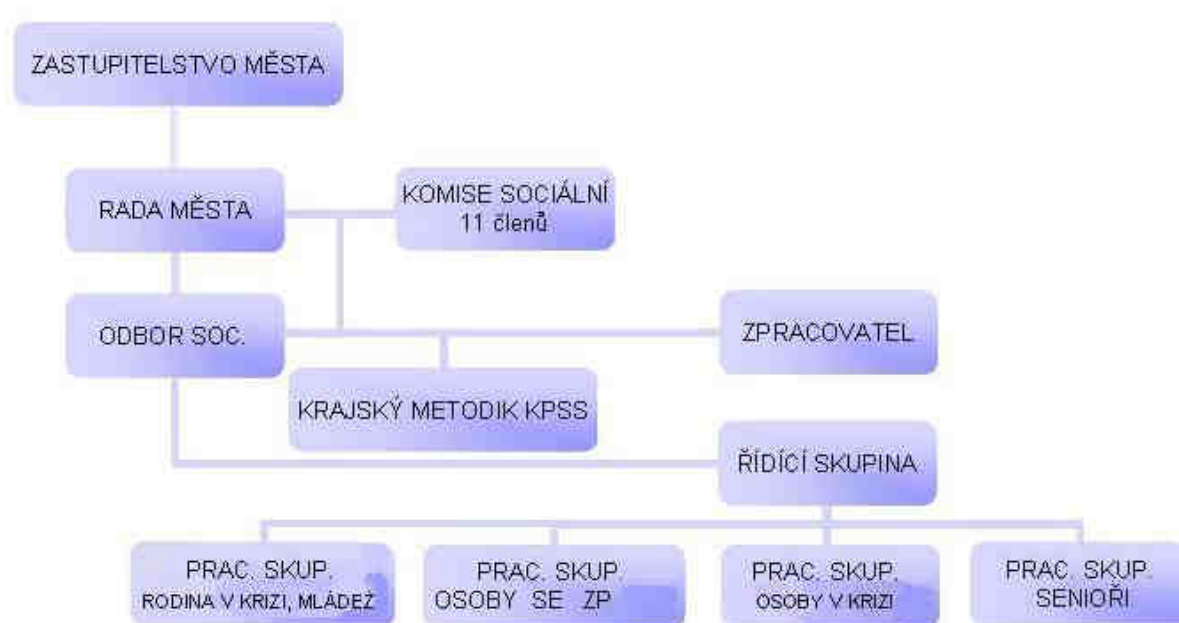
ZASTUPITELSTVO MĚSTA

RADA MĚSTA

KOMISE SOCIÁLNÍ
11 členů

ODBOR SOC.

ZPRACOVATEL

KRAJSKÝ METODIK KPSS

ŘÍDÍCÍ SKUPINA

PRAC. SKUP.
RODINA V KRIZI, MLÁDEŽ

PRAC. SKUP.
OSOBY SE ZP

PRAC. SKUP.
OSOBY V KRIZI

PRAC. SKUP.
SENIOŘI